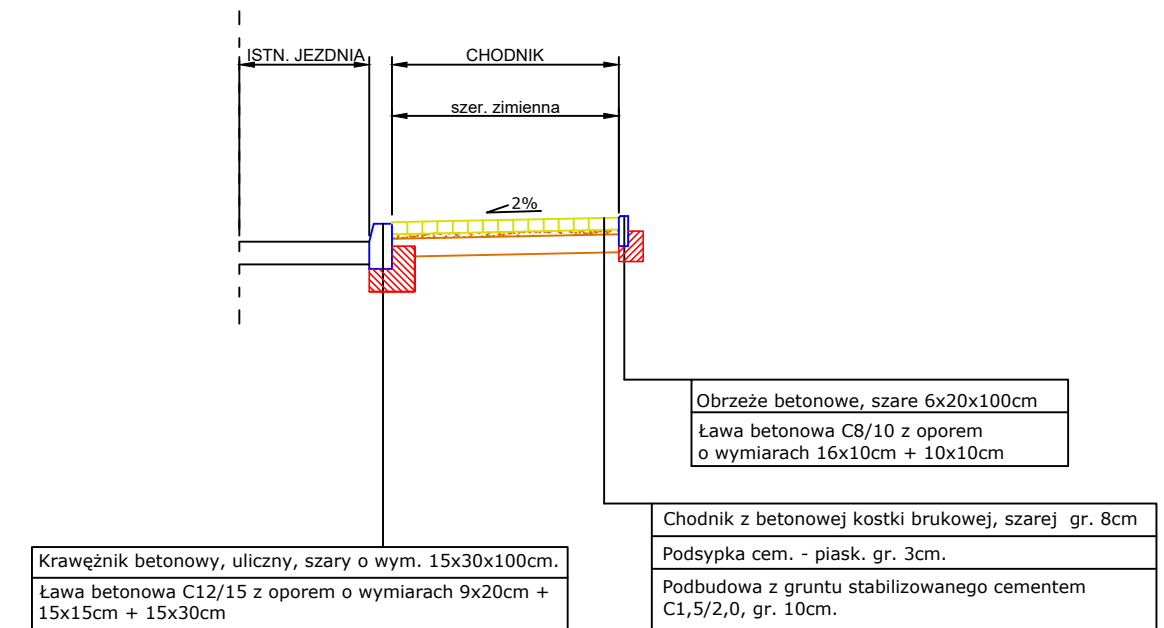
ISTN. JEZDNIA

CHODNIK

szer. zimienna

2%

Obrzeże betonowe, szare 6x20x100cm

Ława betonowa C8/10 z oporem o wymiarach 16x10cm + 10x10cm

Chodnik z betonowej kostki brukowej, szarej gr. 8cm

Podsypka cem. - piask. gr. 3cm.

Podbudowa z gruntu stabilizowanego cementem C1,5/2,0, gr. 10cm.

Krawężnik betonowy, uliczny, szary o wym. 15x30x100cm.

Ława betonowa C12/15 z oporem o wymiarach 9x20cm + 15x15cm + 15x30cm